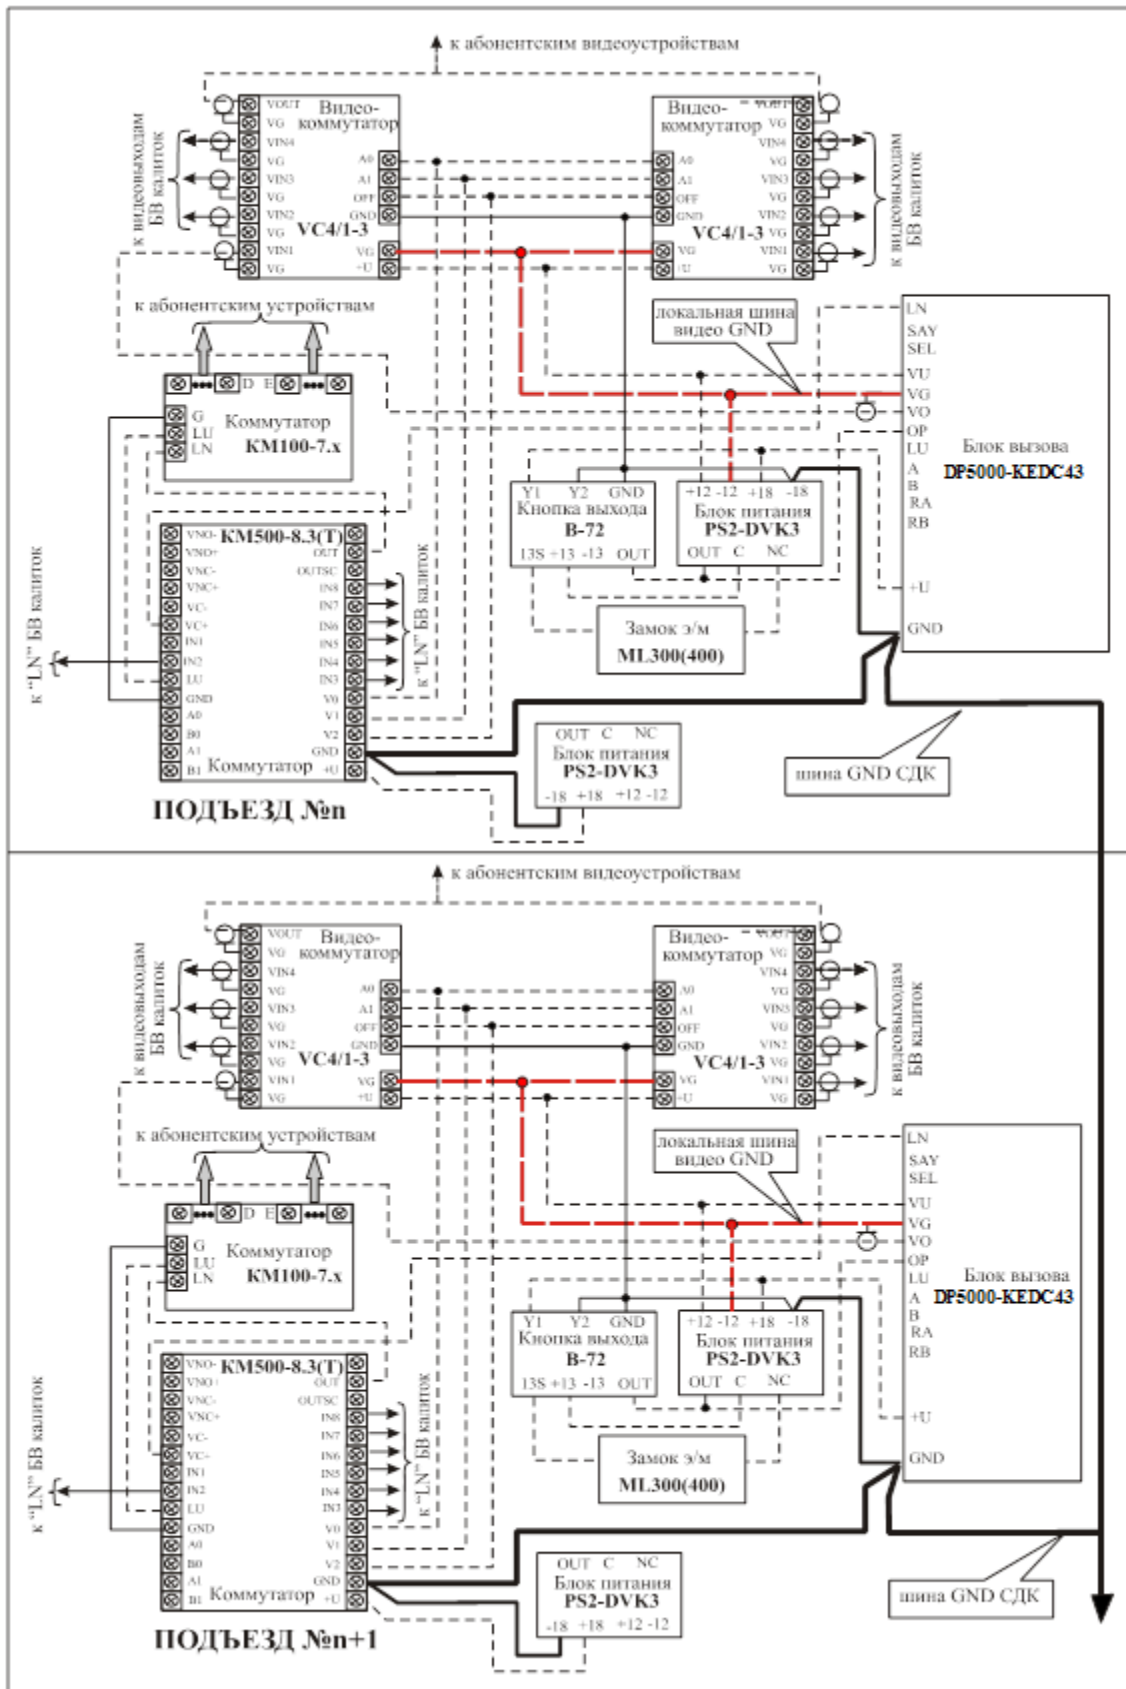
к абонентским видеоустройствам

VOUT Видео- коммутатор
VG
VIN4
VG
VIN3
VG
VIN2
VG
VIN1
VG
A0
A1
OFF
GND
VC4/1-3
VG
+U

к видеовыходам БВ калиток

Видео- коммутатор VOUT
VG
VIN4
VG
VIN3
VG
VIN2
VC4/1-3 VG
VIN1
VG
A0
A1
OFF
GND
VG
+U

к видеовыходам БВ калиток

к абонентским устройствам

локальная шина видео GND

D E
G
LU
LN
Коммутатор КМ100-7.x

LN
SAY
SEL
VU
VG
VO
OP
LU
A
B
RA
RB
+U
GND
Блок вызова DP5000-KEDC43

Y1 Y2 GND
Кнопка выхода В-72
13S +13 -13 OUT

+12 -12 +18 -18
Блок питания PS2-DVK3
OUT C NC

Замок э/м ML300(400)

VNO- КМ500-8.3(T)
VNO+
VNC-
VNC+
VC-
VC+
IN1
IN2
LU
GND
A0
B0
A1
B1 Коммутатор
OUT
OUTSC
IN8
IN7
IN6
IN5
IN4
IN3
V0
V1
V2
GND
+U

к "LN" БВ калиток
к "LN" БВ калиток

OUT C NC
Блок питания PS2-DVK3
-18 +18 +12 -12

шина GND СДК

ПОДЪЕЗД №n

к абонентским видеоустройствам

VOUT Видео- коммутатор
VG
VIN4
VG
VIN3
VG
VIN2
VG
VIN1
VG
A0
A1
OFF
GND
VC4/1-3
VG
+U

к видеовыходам БВ калиток

Видео- коммутатор VOUT
VG
VIN4
VG
VIN3
VG
VIN2
VC4/1-3 VG
VIN1
VG
A0
A1
OFF
GND
VG
+U

к видеовыходам БВ калиток

к абонентским устройствам

локальная шина видео GND

D E
G
LU
LN
Коммутатор КМ100-7.x

LN
SAY
SEL
VU
VG
VO
OP
LU
A
B
RA
RB
+U
GND
Блок вызова DP5000-KEDC43

Y1 Y2 GND
Кнопка выхода В-72
13S +13 -13 OUT

+12 -12 +18 -18
Блок питания PS2-DVK3
OUT C NC

Замок э/м ML300(400)

VNO- КМ500-8.3(T)
VNO+
VNC-
VNC+
VC-
VC+
IN1
IN2
LU
GND
A0
B0
A1
B1 Коммутатор
OUT
OUTSC
IN8
IN7
IN6
IN5
IN4
IN3
V0
V1
V2
GND
+U

к "LN" БВ калиток
к "LN" БВ калиток

OUT C NC
Блок питания PS2-DVK3
-18 +18 +12 -12

шина GND СДК

ПОДЪЕЗД №n+1